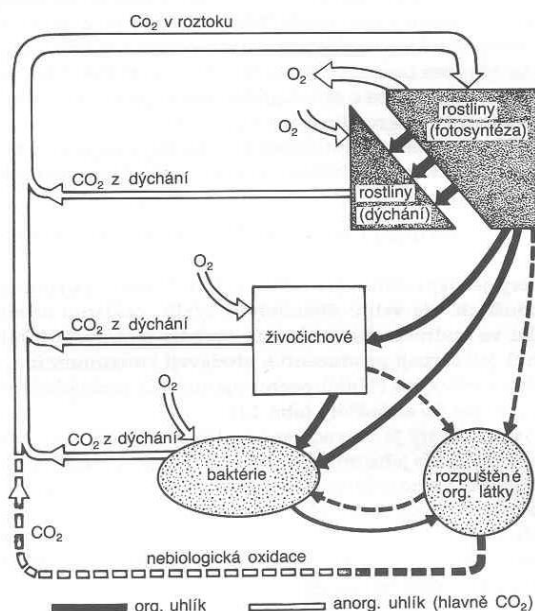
$CO_2$ v roztoku

$O_2$

$O_2$

rostliny (fotosyntéza)

rostliny (dýchání)

$CO_2$ z dýchání

$O_2$

$CO_2$ z dýchání

živočichové

$O_2$

$CO_2$ z dýchání

baktérie

rozpuštěné org. látky

$CO_2$

nebiologická oxidace

org. uhlík

anorg. uhlík (hlavně $CO_2$)